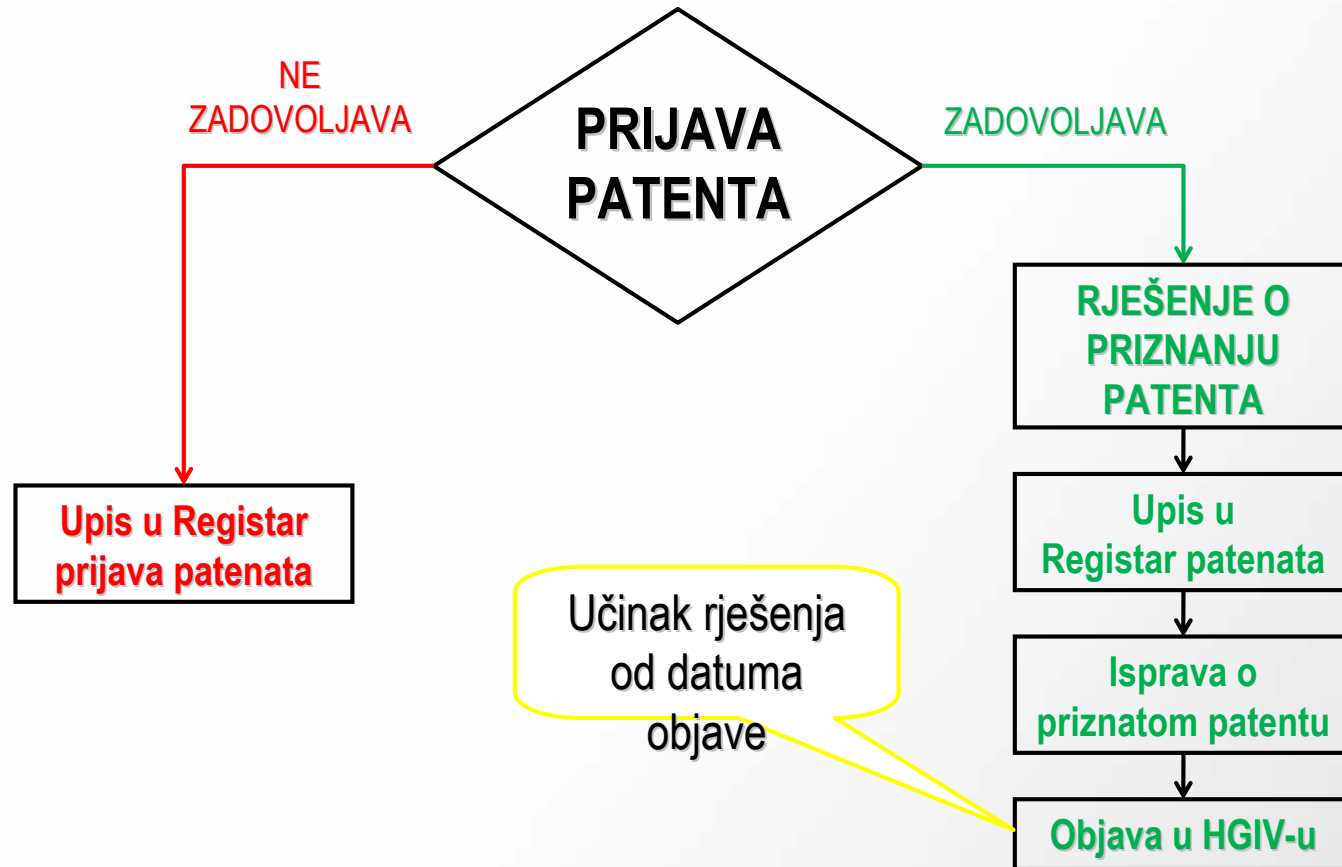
NE ZADOVOLJAVA

PRIJAVA PATENTA

ZADOVOLJAVA

Upis u Registar prijava patenata

RJEŠENJE O PRIZNANJU PATENTA

Upis u Registar patenata

Isprava o priznatom patentu

Učinak rješenja od datuma objave

Objava u HGIV-u